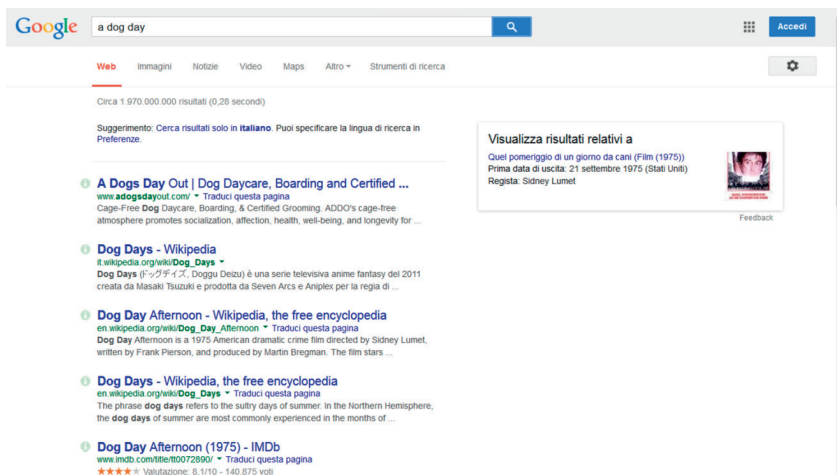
Google a dog day

Accedi

Web Immagini Notizie Video Maps Altro ▾ Strumenti di ricerca

Circa 1.970.000.000 risultati (0,28 secondi)

Suggerimento: Cerca risultati solo in italiano. Puoi specificare la lingua di ricerca in Preferenze.

A Dogs Day Out | Dog Daycare, Boarding and Certified ...
www.adogsdayout.com/ ▾ Traduci questa pagina
Cage-Free Dog Daycare, Boarding, & Certified Grooming. ADDO's cage-free atmosphere promotes socialization, affection, health, well-being, and longevity for ...

Dog Days - Wikipedia
it.wikipedia.org/wiki/Dog_Days ▾
Dog Days (ドッグデイズ, Doggu Deizu) è una serie televisiva anime fantasy del 2011 creata da Masaki Tsuzuki e prodotta da Seven Arcs e Aniplex per la regia di ...

Dog Day Afternoon - Wikipedia, the free encyclopedia
en.wikipedia.org/wiki/Dog_Day_Afternoon ▾ Traduci questa pagina
Dog Day Afternoon is a 1975 American dramatic crime film directed by Sidney Lumet, written by Frank Pierson, and produced by Martin Bregman. The film stars ...

Dog Days - Wikipedia, the free encyclopedia
en.wikipedia.org/wiki/Dog_Days ▾ Traduci questa pagina
The phrase dog days refers to the sultry days of summer. In the Northern Hemisphere, the dog days of summer are most commonly experienced in the months of ...

Dog Day Afternoon (1975) - IMDb
www.imdb.com/title/tt0072890/ ▾ Traduci questa pagina
★★★★★ Valutazione: 8,1/10 - 140.875 voti

Visualizza risultati relativi a
Quel pomeriggio di un giorno da cani (Film (1975))
Prima data di uscita: 21 settembre 1975 (Stati Uniti)
Regista: Sidney Lumet

Feedback